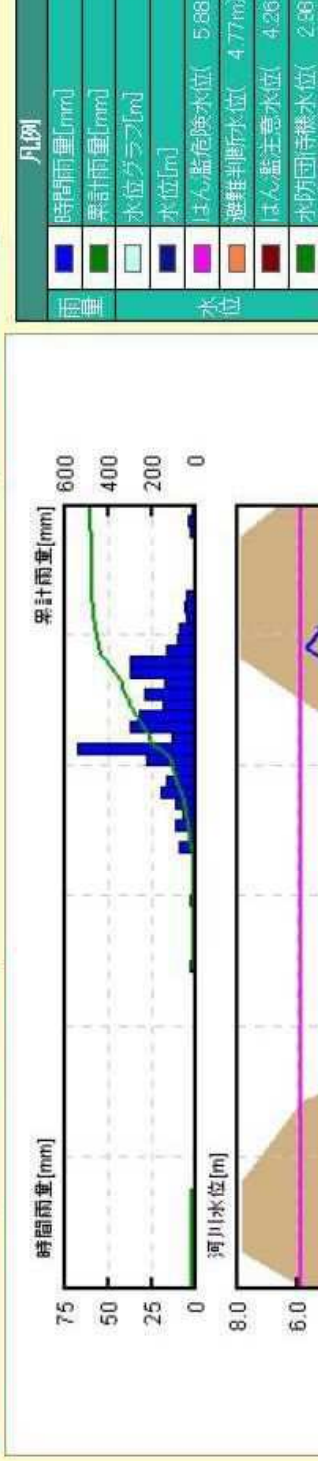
時間雨量[mm]
累計雨量[mm]
75
50
25
0
600
400
200
0
河川水位[m]
8.0
6.0

凡例
雨量
時間雨量[mm]
累計雨量[mm]
水位
水位グラフ[m]
水位[m]
はん濫危険水位( 5.88
避難判断水位( 4.77m
はん濫注意水位( 4.26
水防団待機水位( 2.96